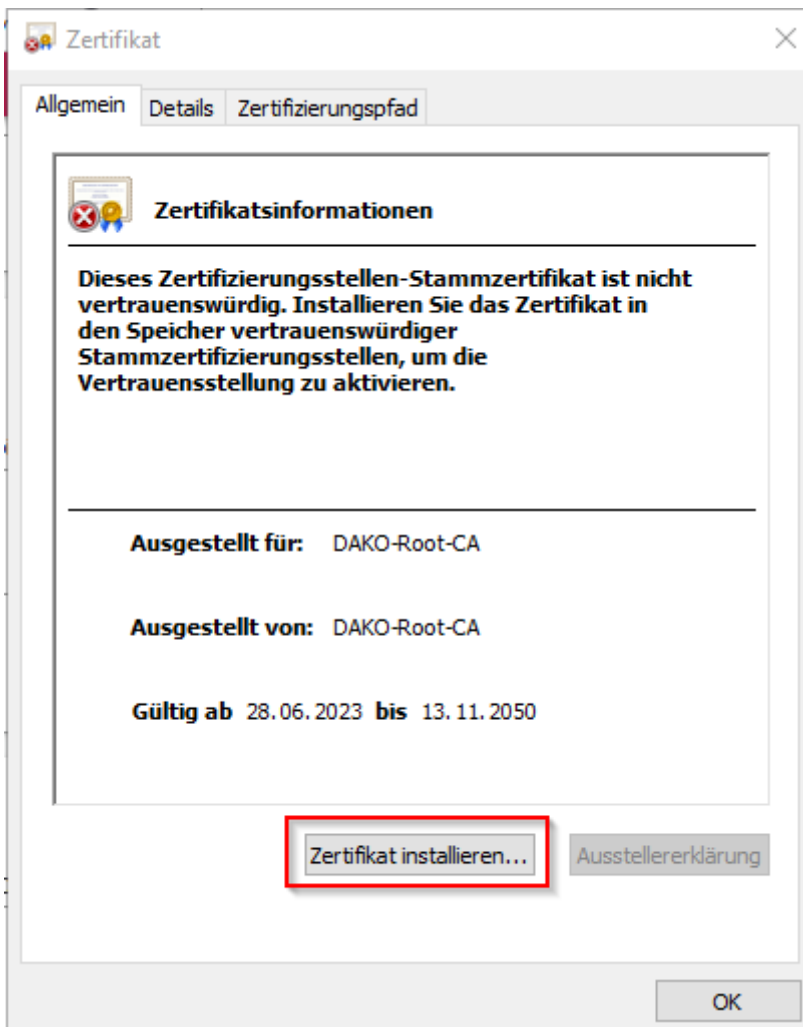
Zertifikat

Allgemein Details Zertifizierungspfad

Zertifikatsinformationen

Dieses Zertifizierungsstellen-Stammzertifikat ist nicht vertrauenswürdig. Installieren Sie das Zertifikat in den Speicher vertrauenswürdiger Stammzertifizierungsstellen, um die Vertrauensstellung zu aktivieren.

Ausgestellt für: DAKO-Root-CA

Ausgestellt von: DAKO-Root-CA

Gültig ab 28. 06. 2023 bis 13. 11. 2050

Zertifikat installieren...

Ausstellererklärung

OK